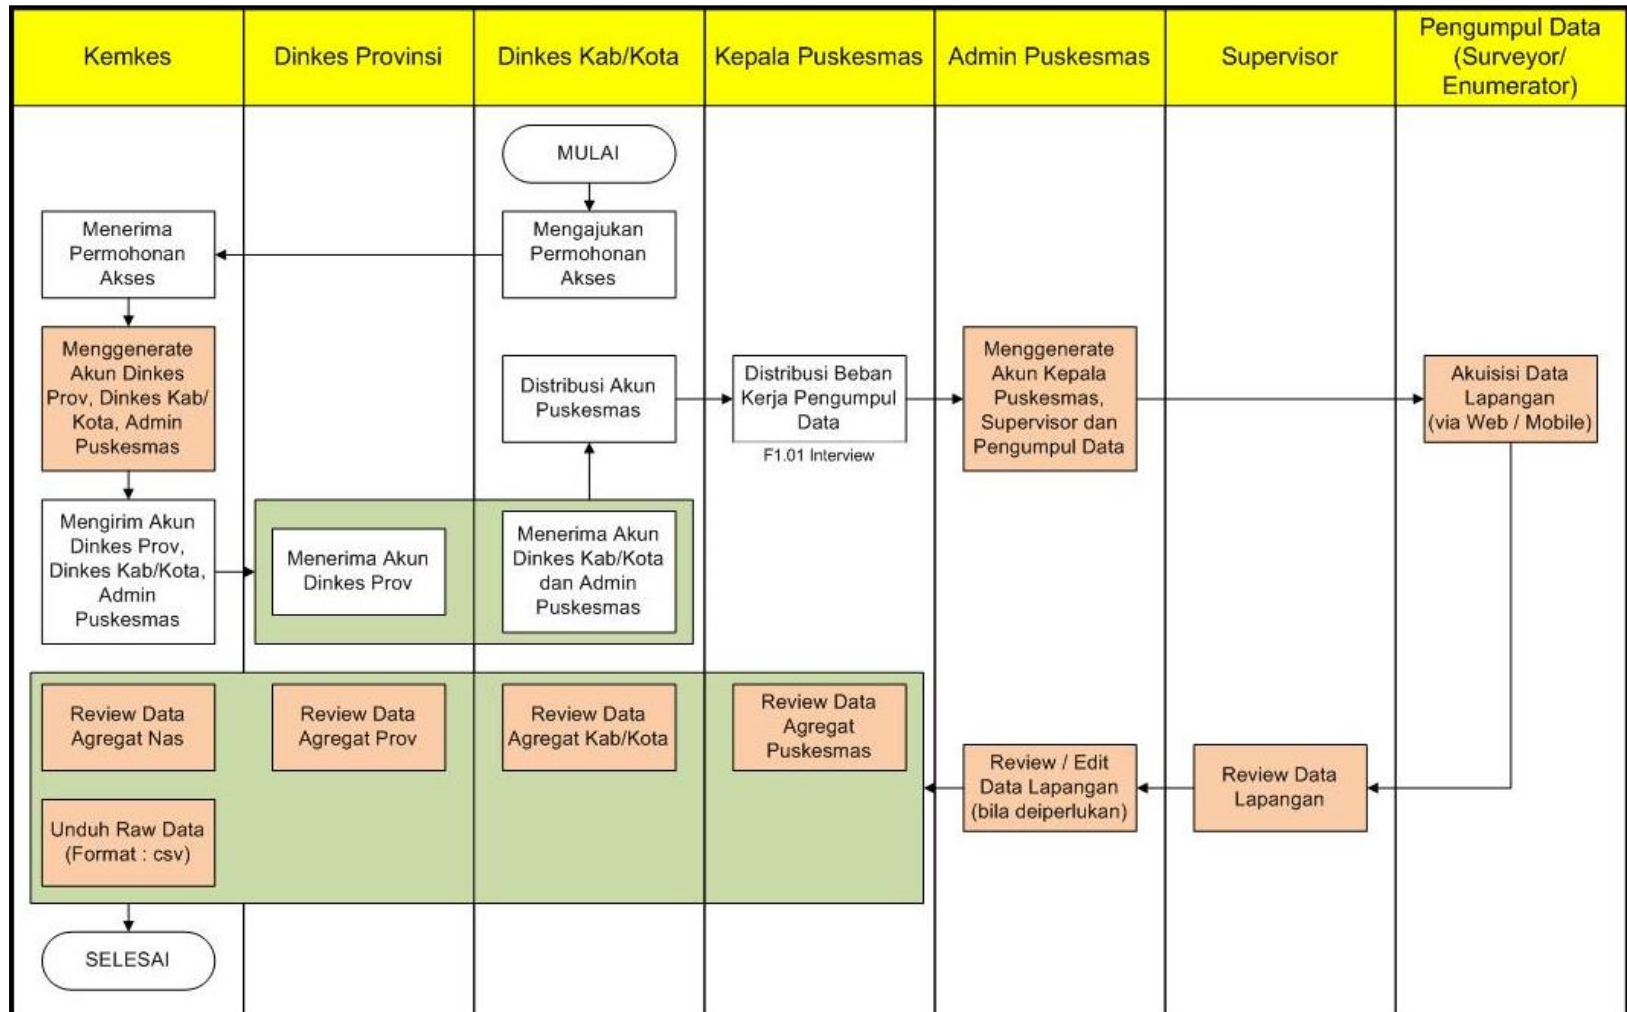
Kemkes | Dinkes Provinsi | Dinkes Kab/Kota | Kepala Puskesmas | Admin Puskesmas | Supervisor | Pengumpul Data (Surveyor/ Enumerator)

MULAI

Mengajukan Permohonan Akses

Menerima Permohonan Akses

Menggenerate Akun Dinkes Prov, Dinkes Kab/ Kota, Admin Puskesmas

Distribusi Akun Puskesmas

Distribusi Beban Kerja Pengumpul Data

F1.01 Interview

Menggenerate Akun Kepala Puskesmas, Supervisor dan Pengumpul Data

Akuisisi Data Lapangan (via Web / Mobile)

Mengirim Akun Dinkes Prov, Dinkes Kab/Kota, Admin Puskesmas

Menerima Akun Dinkes Prov

Menerima Akun Dinkes Kab/Kota dan Admin Puskesmas

Review Data Agregat Nas

Review Data Agregat Prov

Review Data Agregat Kab/Kota

Review Data Agregat Puskesmas

Review / Edit Data Lapangan (bila deiperlukan)

Review Data Lapangan

Unduh Raw Data (Format : csv)

SELESAI